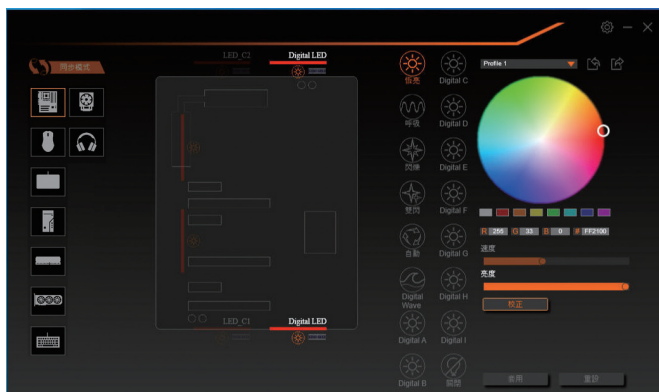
同步模式

LED_C2

Digital LED

LED_C1

Digital LED

恆亮

Digital C

呼吸

Digital D

閃爍

Digital E

雙閃

Digital F

自動

Digital G

Digital Wave

Digital H

Digital A

Digital I

Digital B

關閉

Profile 1

R 255 G 33 B 0 # FF2100

速度

亮度

校正

套用

重設